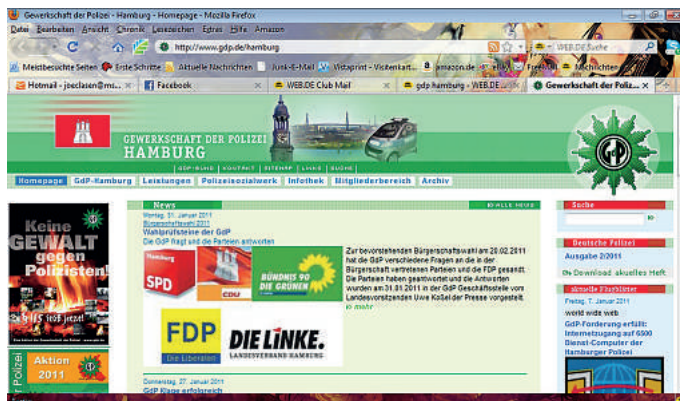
Gewerkschaft der Polizei - Hamburg - Homepage - Mozilla Firefox

Datei Bearbeiten Ansicht Chronik Lesezeichen Extras Hilfe Amazon

http://www.gdp.de/hamburg

WEB.DE Suche

Meistbesuchte Seiten Erste Schritte Aktuelle Nachrichten Junk-E-Mail Vistaprint - Visitenkart... amazon.de eBay FreeMail Nachrichten

Hotmail - joeclasen@ms... Facebook WEB.DE Club Mail gdp hamburg - WEB.DE ... Gewerkschaft der Polizei...

GEWERKSCHAFT DER POLIZEI
HAMBURG

GDP-BUND | KONTAKT | SITEMAP | LINKS | SUCHE

Homepage GdP-Hamburg Leistungen Polizeisozialwerk Infothek Mitgliederbereich Archiv

Keine GEWALT gegen Polizisten!

Polizei Aktion 2011

News

ALLE NEWS

Montag, 31. Januar 2011
Bürgerschaftswahl 2011
Wahlprüfsteine der GdP
Die GdP fragt und die Parteien antworten

SPD CDU BÜNDNIS 90 DIE GRÜNEN

Zur bevorstehenden Bürgerschaftswahl am 20.02.2011 hat die GdP verschiedene Fragen an die in der Bürgerschaft vertretenen Parteien und die FDP gesandt. Die Parteien haben geantwortet und die Antworten wurden am 31.01.2011 in der GdP Geschäftsstelle vom Landesvorsitzenden Uwe Koßel der Presse vorgestellt.
» mehr

FDP Die Liberalen DIE LINKE. LANDESVERBAND HAMBURG

Donnerstag, 27. Januar 2011
GdP Klage erfolgreich

Suche

Deutsche Polizei
Ausgabe 2/2011
Download: aktuelles Heft

aktuelle Kurzbilder
Freitag, 7. Januar 2011
world wide web
GdP-Forderung erfüllt: Internetzugang auf 6500 Dienst-Computer der Hamburger Polizei